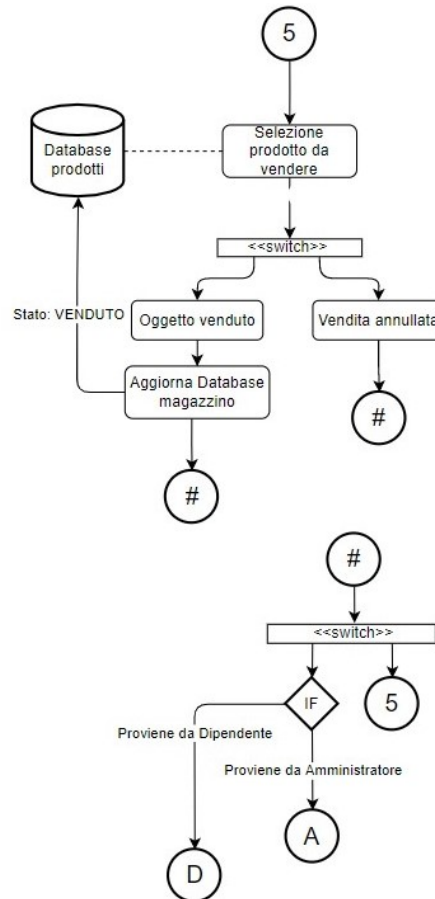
5

Database prodotti

Selezione prodotto da vendere

<<switch>>

Stato: VENDUTO

Oggetto venduto

Vendita annullata

Aggiorna Database magazzino

#

#

#

<<switch>>

IF

5

Proviene da Dipendente

Proviene da Amministratore

A

D